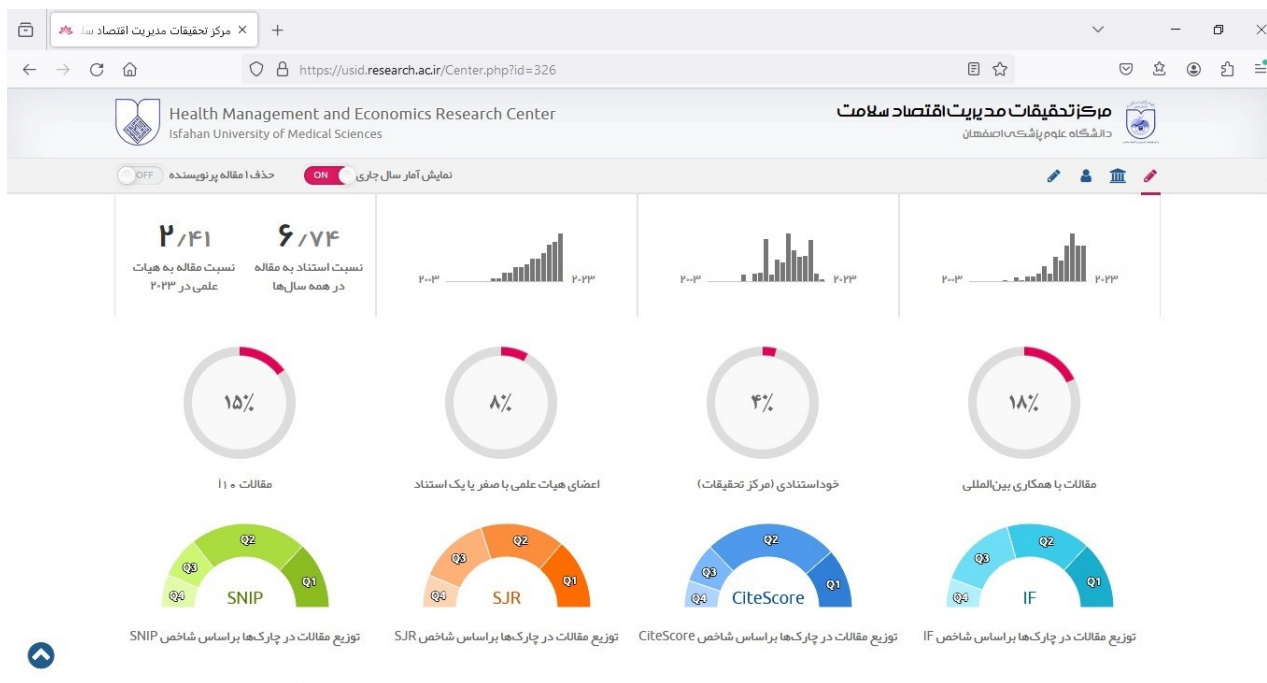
مرکز تحقیقات مدیریت اقتصاد سلا ×
+
https://usid.research.ac.ir/Center.php?id=326

Health Management and Economics Research Center
Isfahan University of Medical Sciences

مرکز تحقیقات مدیریت اقتصاد سلامت
دانشگاه علوم پزشکی اصفهان

حذف ۱ مقاله پرنویسنده OFF
نمایش آمار سال جاری ON

۲/۴۱
نسبت مقاله به هیات علمی در ۲۰۲۳

۶/۷۴
نسبت استناد به مقاله در همه سال‌ها

۲۰۰۳ ۲۰۲۳

۲۰۰۳ ۲۰۲۳

۲۰۰۳ ۲۰۲۳

۱۵٪
مقالات ۱۰ Q

۸٪
اعضای هیات علمی با صفر یا یک استناد

۴٪
خوداستنادی (مرکز تحقیقات)

۱۸٪
مقالات با همکاری بین‌المللی

Q4 Q3 Q2 Q1
SNIP
توزیع مقالات در چارک‌ها براساس شاخص SNIP

Q4 Q3 Q2 Q1
SJR
توزیع مقالات در چارک‌ها براساس شاخص SJR

Q4 Q3 Q2 Q1
CiteScore
توزیع مقالات در چارک‌ها براساس شاخص CiteScore

Q4 Q3 Q2 Q1
IF
توزیع مقالات در چارک‌ها براساس شاخص IF